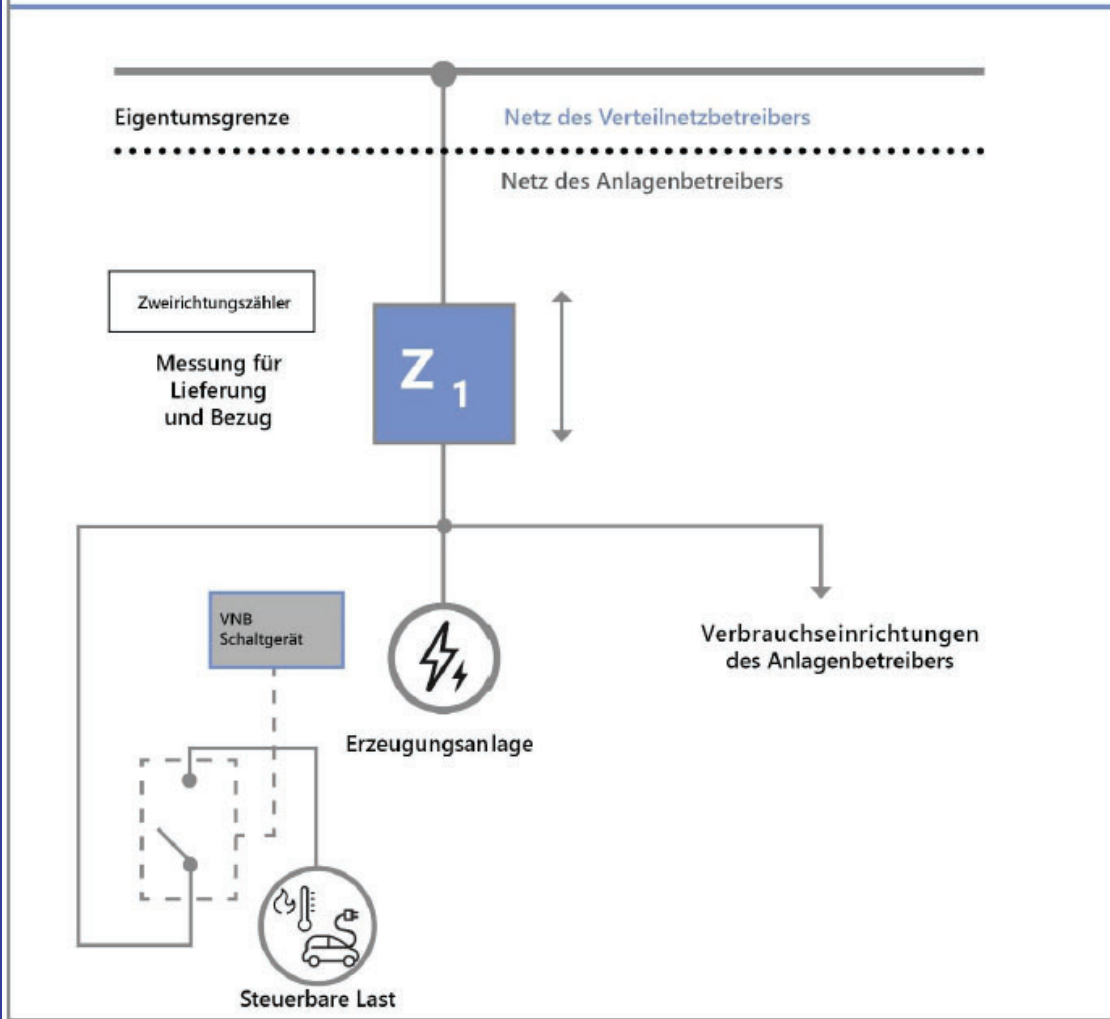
Eigentumsgrenze

Netz des Verteilnetzbetreibers

Netz des Anlagenbetreibers

Zweirichtungszähler

Messung für Lieferung und Bezug

Z 1

VNB Schaltgerät

Verbrauchseinrichtungen des Anlagenbetreibers

Erzeugungsanlage

Steuerbare Last